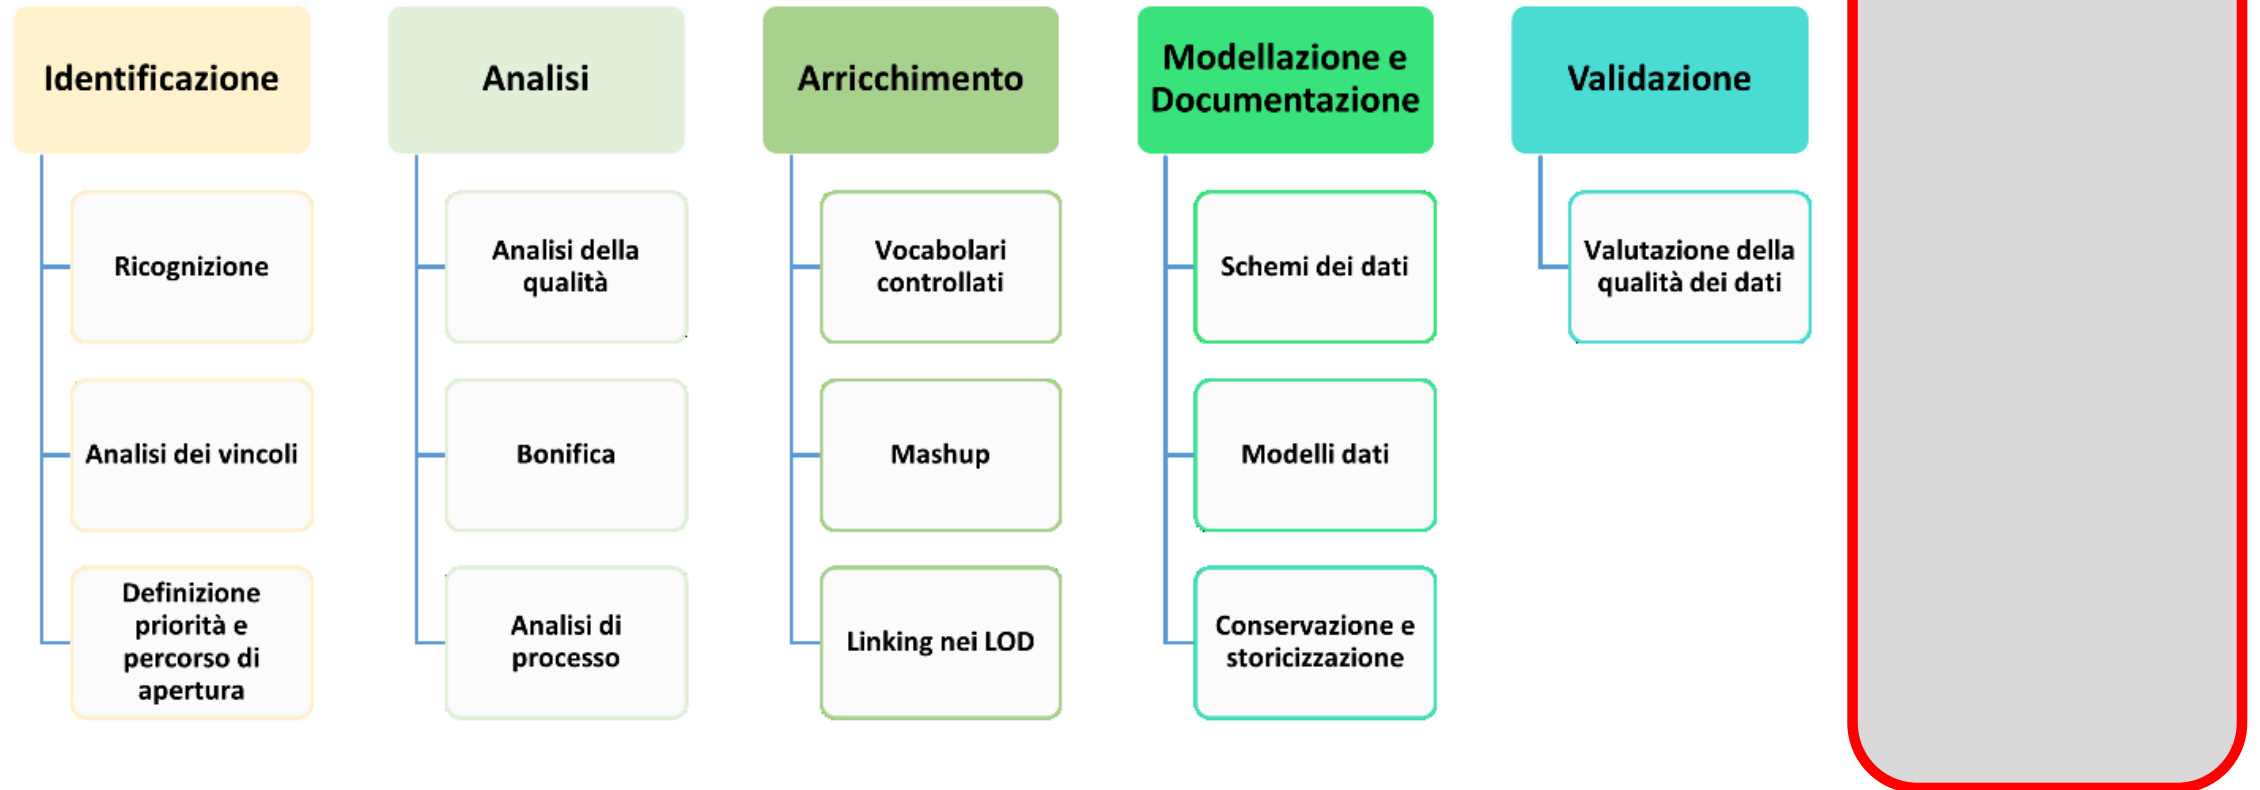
Identificazione

Ricognizione

Analisi dei vincoli

Definizione priorità e percorso di apertura

Analisi

Analisi della qualità

Bonifica

Analisi di processo

Arricchimento

Vocabolari controllati

Mashup

Linking nei LOD

Modellazione e Documentazione

Schemi dei dati

Modelli dati

Conservazione e storicizzazione

Validazione

Valutazione della qualità dei dati